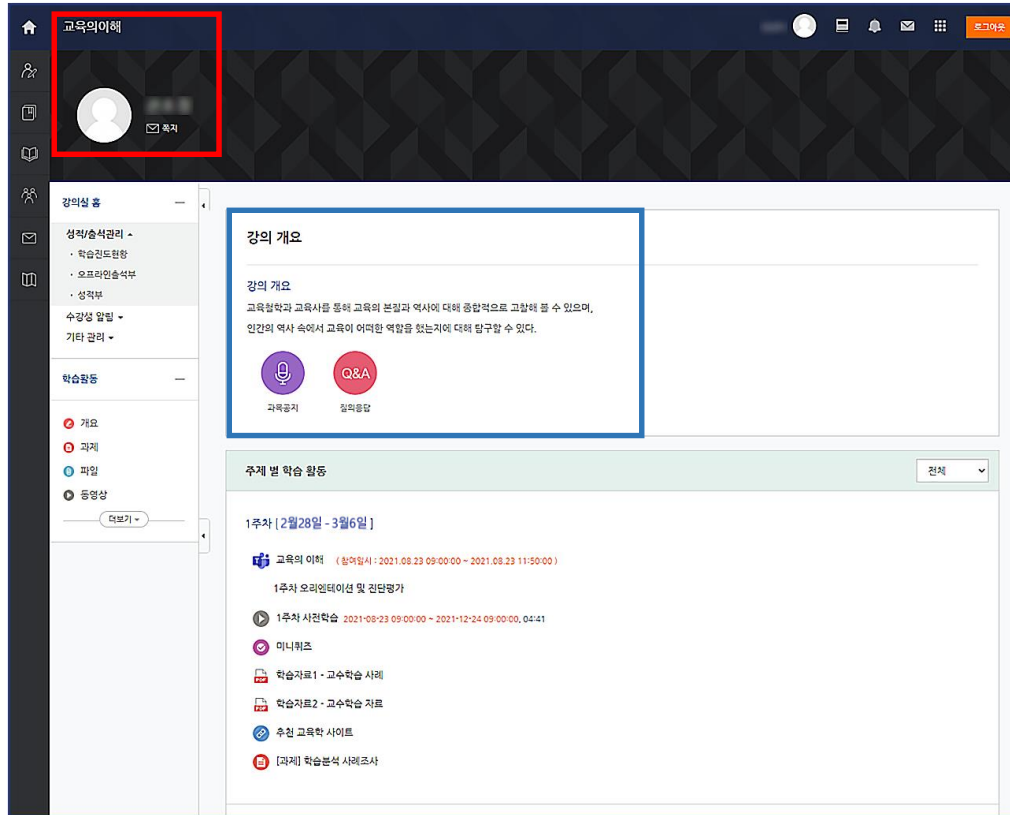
교육의이해

로그아웃

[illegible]

쪽지

강의실 홈

성적/출석관리
· 학습진도현황
· 오프라인출석부
· 성적부
수강생 알림
기타 관리

학습활동

개요
과제
파일
동영상
더보기

강의 개요

강의 개요
교육철학과 교육사를 통해 교육의 본질과 역사에 대해 종합적으로 고찰해 볼 수 있으며,
인간의 역사 속에서 교육이 어떠한 역할을 했는지에 대해 탐구할 수 있다.

Q&A

과목공지
질의응답

주제 별 학습 활동

전체

1주차 [ 2월28일 - 3월6일 ]

교육의 이해 ( 참여일시 : 2021.08.23 09:00:00 ~ 2021.08.23 11:50:00 )

1주차 오리엔테이션 및 진단평가

1주차 사전학습 2021-08-23 09:00:00 ~ 2021-12-24 09:00:00, 04:41

미니퀴즈

학습자료1 - 교수학습 사례

학습자료2 - 교수학습 자료

추천 교육학 사이트

[과제] 학습분석 사례조사